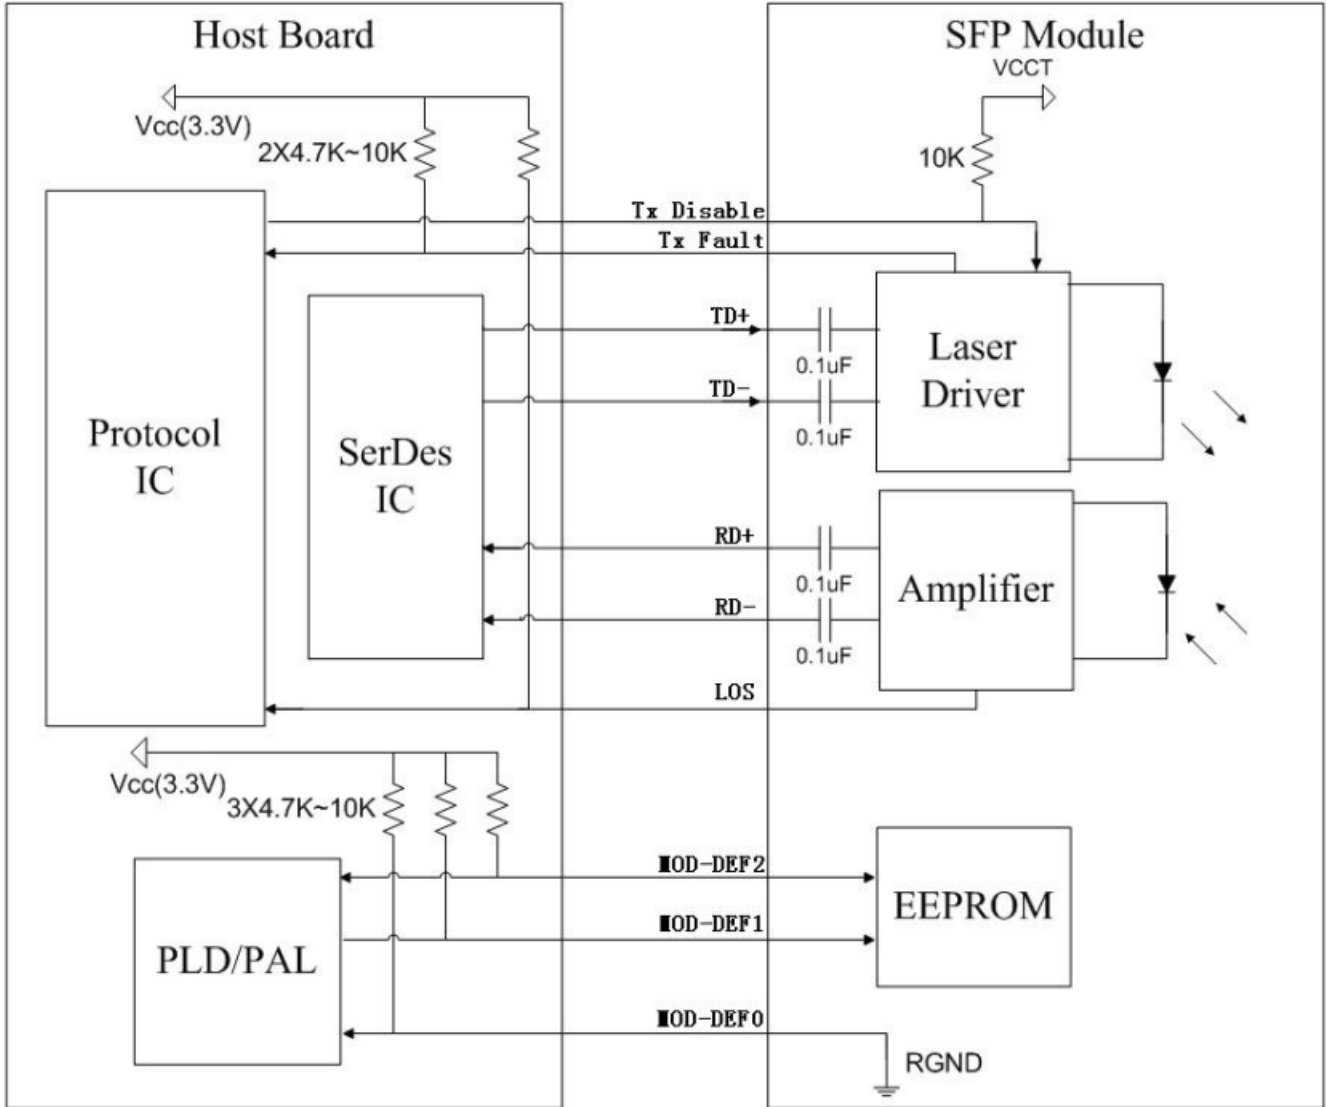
Host Board

SFP Module

VCCT

Vcc(3.3V)

2X4.7K~10K

10K

Tx Disable

Tx Fault

TD+

TD-

0.1uF

0.1uF

Laser Driver

Protocol IC

SerDes IC

RD+

RD-

0.1uF

0.1uF

Amplifier

LOS

Vcc(3.3V)

3X4.7K~10K

MOD-DEF2

MOD-DEF1

MOD-DEF0

EEPROM

PLD/PAL

RGND